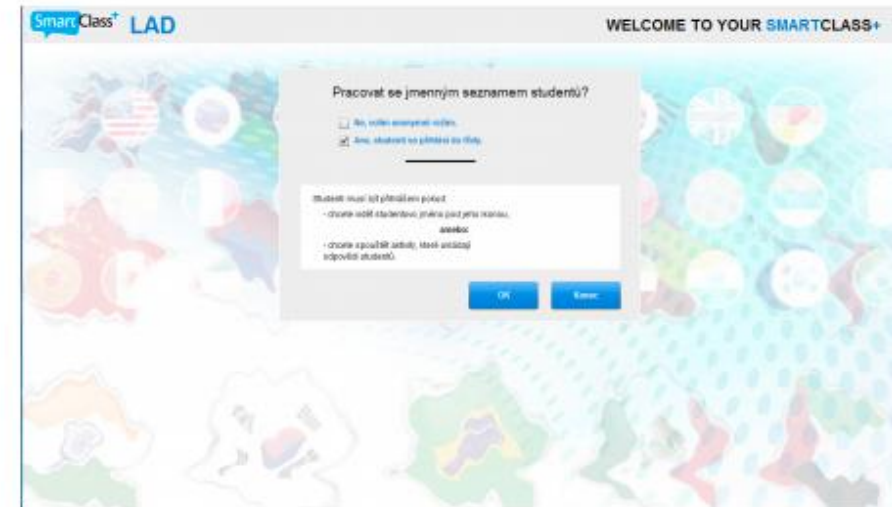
SmartClass+ LAD

WELCOME TO YOUR SMARTCLASS+

Pracovat se jmenným seznamem studentů?

Ne, volím anonymní režim.

Ano, studenti se přihlásí do třídy.

Studenti musí být přihlášeni pokud:
- chcete vidět studentovo jméno pod jeho monitorem,
anebo:
- chcete spouštět aktivity, které vyžadují odpovědi studentů.

OK

Konec